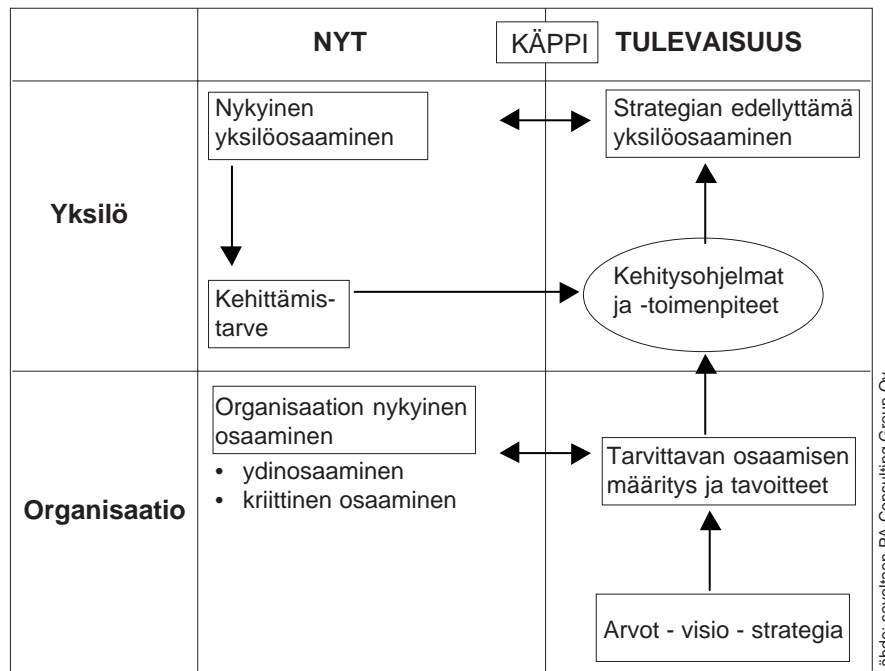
| | NYT | KÄPPI TULEVAISUUS |
|---|---|---|
| Yksilö | Nykyinen yksilöosaaminen<br>Kehittämistarve | Strategian edellyttämä yksilöosaaminen<br>Kehitysohjelmat ja -toimenpiteet |
| Organisaatio | Organisaation nykyinen osaaminen<br>• ydinosaaminen<br>• kriittinen osaaminen | Tarvittavan osaamisen määritys ja tavoitteet<br>Arvot - visio - strategia |

Lähde: sovelteen PA Consulting Group Oy